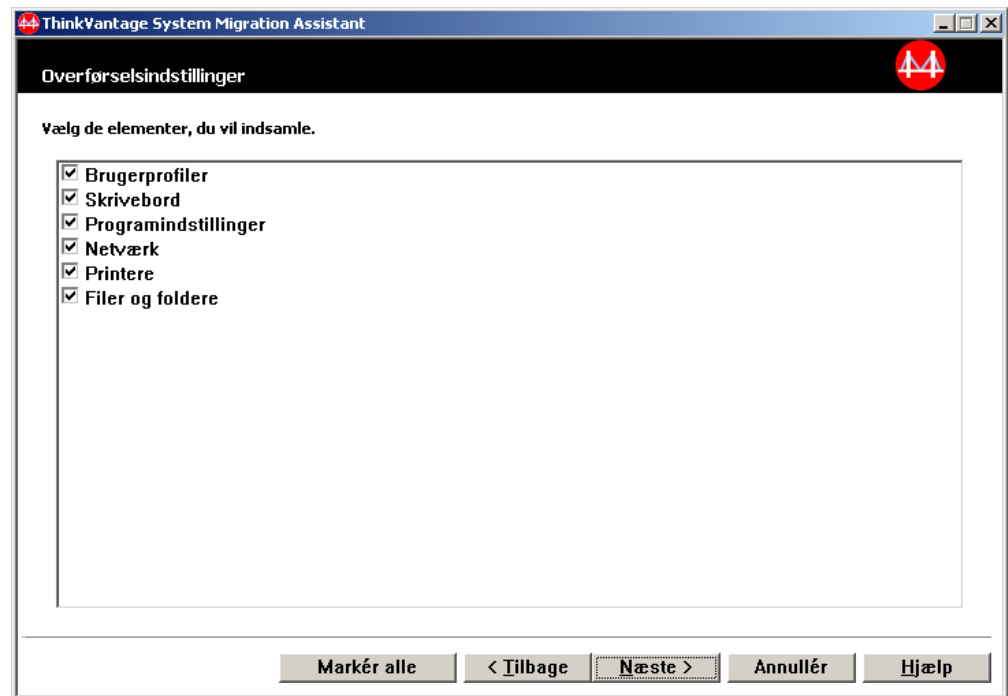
ThinkVantage System Migration Assistant

Overførselsindstillinger

Vælg de elementer, du vil indsamle.

☑ Brugerprofiler
☑ Skrivebord
☑ Programindstillinger
☑ Netværk
☑ Printere
☑ Filer og foldere

Markér alle | < Tilbage | Næste > | Annullér | Hjælp